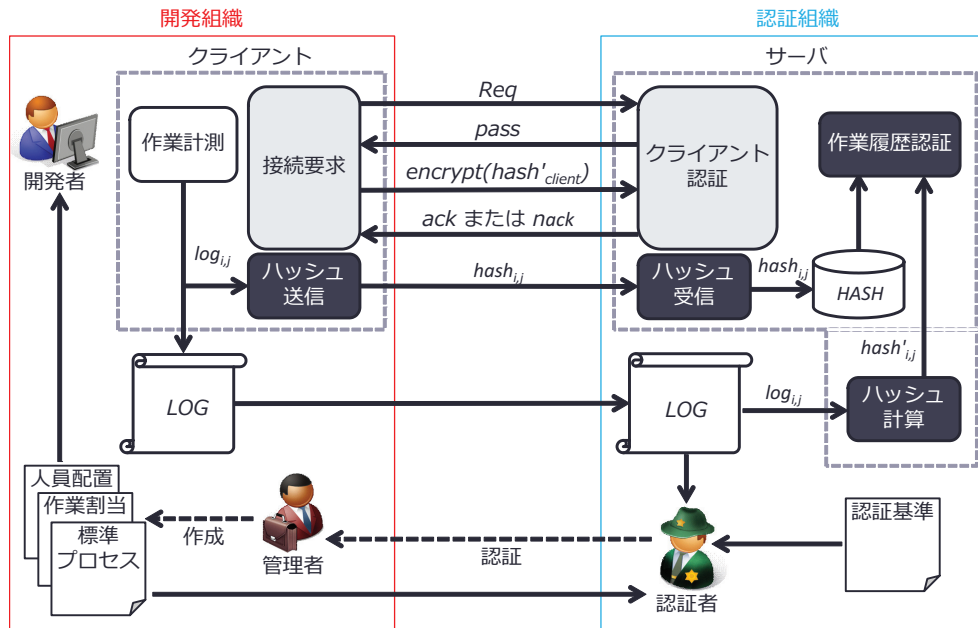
開発組織

認証組織

クライアント

サーバ

開発者

作業計測

接続要求

Req

pass

$encrypt(hash'_{client})$

ack または nack

クライアント認証

作業履歴認証

$log_{i,j}$

ハッシュ送信

$hash_{i,j}$

ハッシュ受信

$hash_{i,j}$

HASH

$hash'_{i,j}$

LOG

LOG

$log_{i,j}$

ハッシュ計算

人員配置

作業割当

標準プロセス

作成

管理者

認証

認証者

認証基準